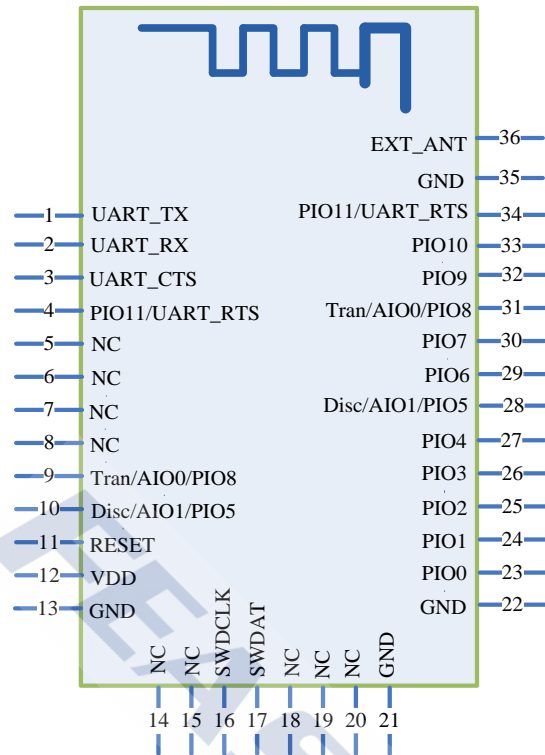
EXT_ANT 36
GND 35
PIO11/UART_RTS 34
PIO10 33
PIO9 32
Tran/AIO0/PIO8 31
PIO7 30
PIO6 29
Disc/AIO1/PIO5 28
PIO4 27
PIO3 26
PIO2 25
PIO1 24
PIO0 23
GND 22

1 UART_TX
2 UART_RX
3 UART_CTS
4 PIO11/UART_RTS
5 NC
6 NC
7 NC
8 NC
9 Tran/AIO0/PIO8
10 Disc/AIO1/PIO5
11 RESET
12 VDD
13 GND

NC NC SWDCLK SWDAT NC NC NC GND
14 15 16 17 18 19 20 21